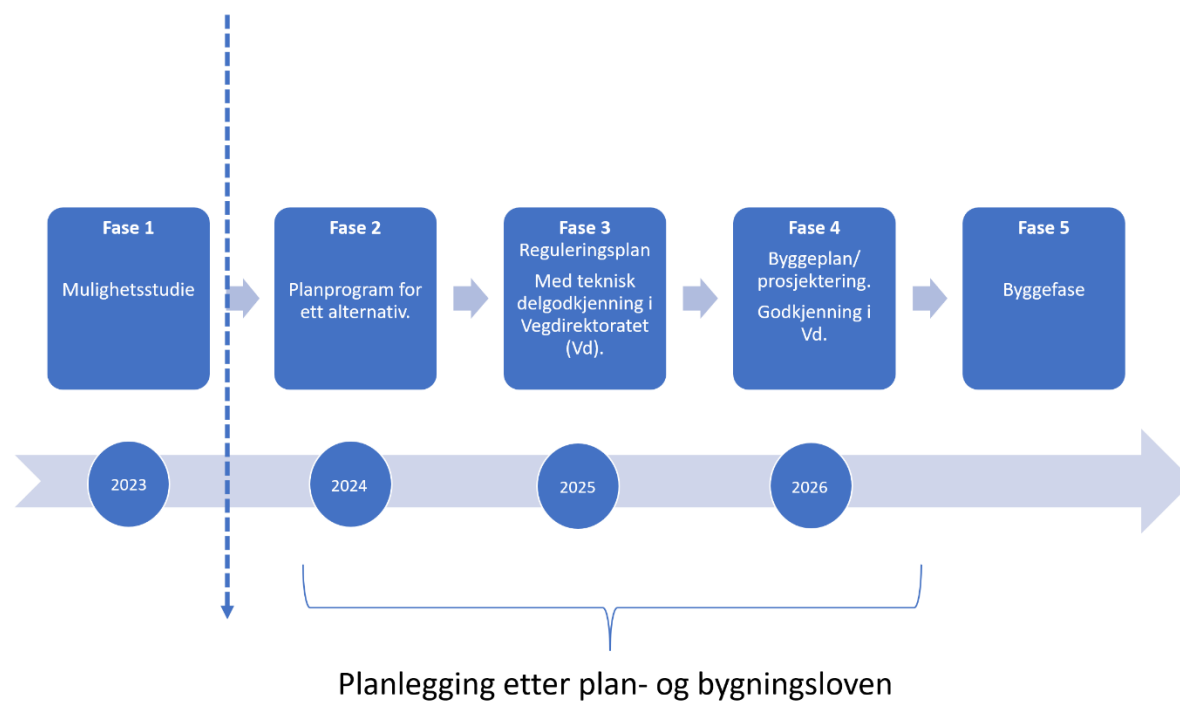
Fase 1

Mulighetsstudie

Fase 2

Planprogram for ett alternativ.

Fase 3

Reguleringsplan

Med teknisk delgodkjenning i Vegdirektoratet (Vd).

Fase 4

Byggeplan/ prosjektering.

Godkjenning i Vd.

Fase 5

Byggefase

2023

2024

2025

2026

Planlegging etter plan- og bygningsloven